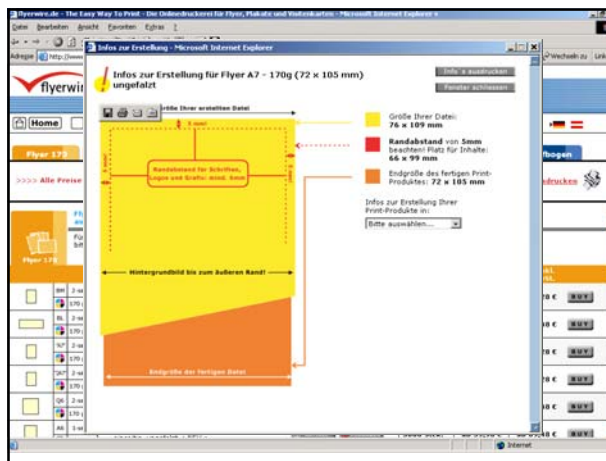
flyerwire.de - The Easy Way To Print - Die Onlinedruckerei für Flyer, Plakate und Visitenkarten - Microsoft Internet Explorer

Datei Bearbeiten Ansicht Favoriten Extras ?

Adresse http://www

Wechseln zu Links

flyerwi

Home

Flyer 17

>>>> Alle Preise

Flyer 17

Infos zur Erstellung - Microsoft Internet Explorer

Infos zur Erstellung für Flyer A7 - 170g (72 x 105 mm) ungefalzt

Info´s ausdrucken

Fenster schliessen

Größe Ihrer Datei: 76 x 109 mm

Randabstand von 5mm beachten! Platz für Inhalte: 66 x 99 mm

Endgröße des fertigen Print-Produktes: 72 x 105 mm

Infos zur Erstellung Ihrer Print-Produkte in:

Bitte auswählen...

Größe Ihrer erstellten Datei

5 mm

Randabstand für Schriften, Logos und Grafik: mind. 5mm

Hintergrundbild bis zum äußeren Rand!

Endgröße der fertigen Datei

fbogen

drucken

BUY

BUY

BUY

BUY

BUY

BUY

BUY

Internet